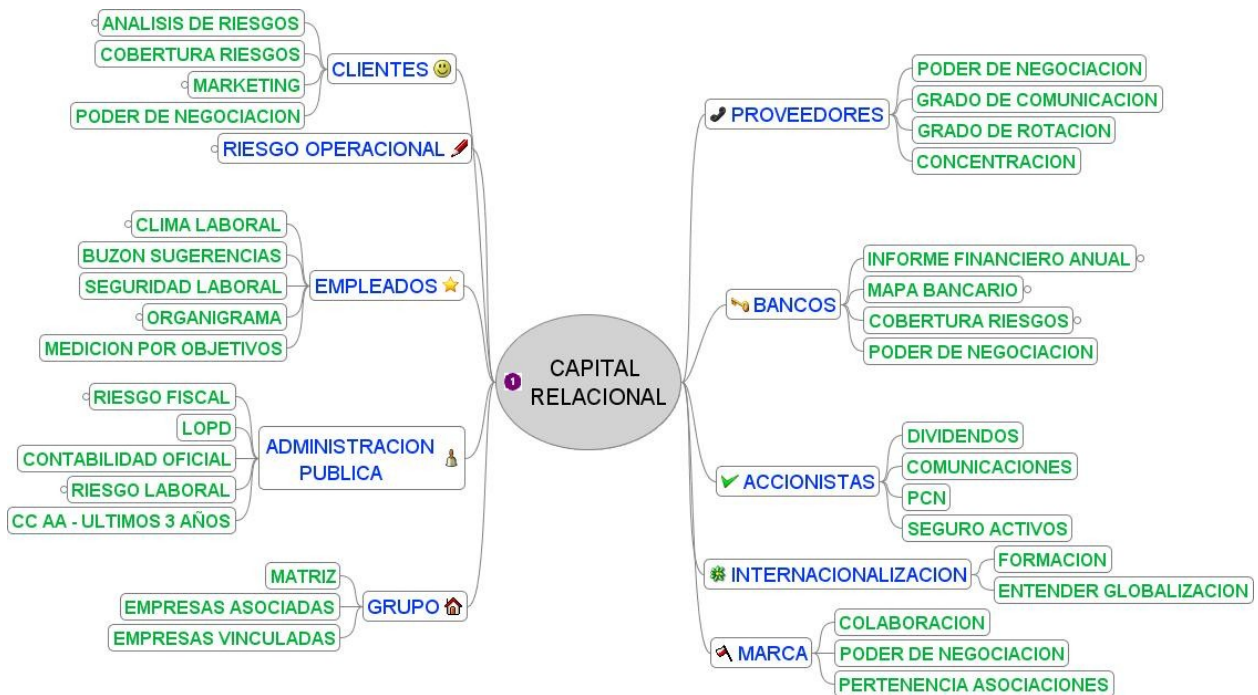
CAPITAL RELACIONAL

CLIENTES
ANALISIS DE RIESGOS
COBERTURA RIESGOS
MARKETING
PODER DE NEGOCIACION

RIESGO OPERACIONAL

EMPLEADOS
CLIMA LABORAL
BUZON SUGERENCIAS
SEGURIDAD LABORAL
ORGANIGRAMA
MEDICION POR OBJETIVOS

ADMINISTRACION PUBLICA
RIESGO FISCAL
LOPD
CONTABILIDAD OFICIAL
RIESGO LABORAL
CC AA - ULTIMOS 3 AÑOS

GRUPO
MATRIZ
EMPRESAS ASOCIADAS
EMPRESAS VINCULADAS

PROVEEDORES
PODER DE NEGOCIACION
GRADO DE COMUNICACION
GRADO DE ROTACION
CONCENTRACION

BANCOS
INFORME FINANCIERO ANUAL
MAPA BANCARIO
COBERTURA RIESGOS
PODER DE NEGOCIACION

ACCIONISTAS
DIVIDENDOS
COMUNICACIONES
PCN
SEGURO ACTIVOS

INTERNACIONALIZACION
FORMACION
ENTENDER GLOBALIZACION

MARCA
COLABORACION
PODER DE NEGOCIACION
PERTENENCIA ASOCIACIONES